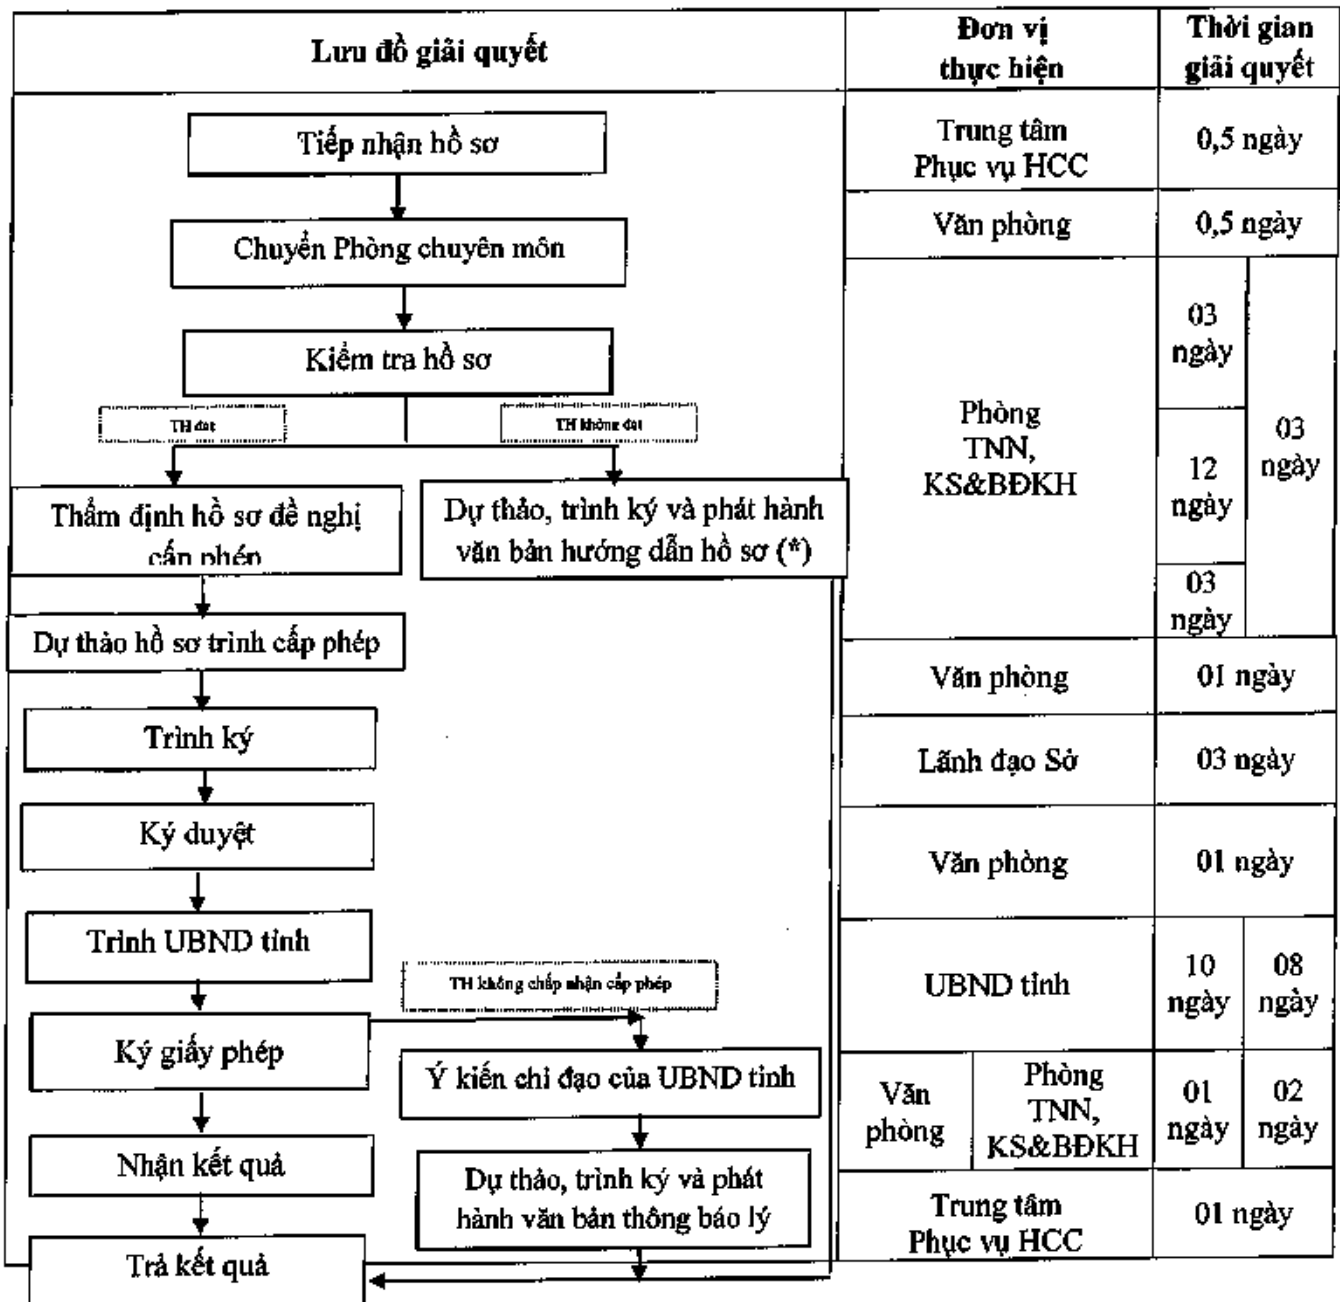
| Lưu đồ giải quyết | Đơn vị thực hiện | Thời gian giải quyết |
|---|---|---|

Tiếp nhận hồ sơ

Chuyển Phòng chuyên môn

Kiểm tra hồ sơ

TH đạt

TH không đạt

Thẩm định hồ sơ đề nghị cấp phép

Dự thảo, trình ký và phát hành văn bản hướng dẫn hồ sơ (*)

Dự thảo hồ sơ trình cấp phép

Trình ký

Ký duyệt

Trình UBND tỉnh

TH không chấp nhận cấp phép

Ký giấy phép

Ý kiến chỉ đạo của UBND tỉnh

Nhận kết quả

Dự thảo, trình ký và phát hành văn bản thông báo lý

Trả kết quả

| Đơn vị thực hiện | Thời gian giải quyết | |
|---|---|---|
| Trung tâm Phục vụ HCC | 0,5 ngày | |
| Văn phòng | 0,5 ngày | |
| Phòng TNN, KS&BĐKH | 03 ngày | 03 ngày |
| | 12 ngày | |
| | 03 ngày | |
| Văn phòng | 01 ngày | |
| Lãnh đạo Sở | 03 ngày | |
| Văn phòng | 01 ngày | |
| UBND tỉnh | 10 ngày | 08 ngày |
| Văn phòng / Phòng TNN, KS&BĐKH | 01 ngày | 02 ngày |
| Trung tâm Phục vụ HCC | 01 ngày | |